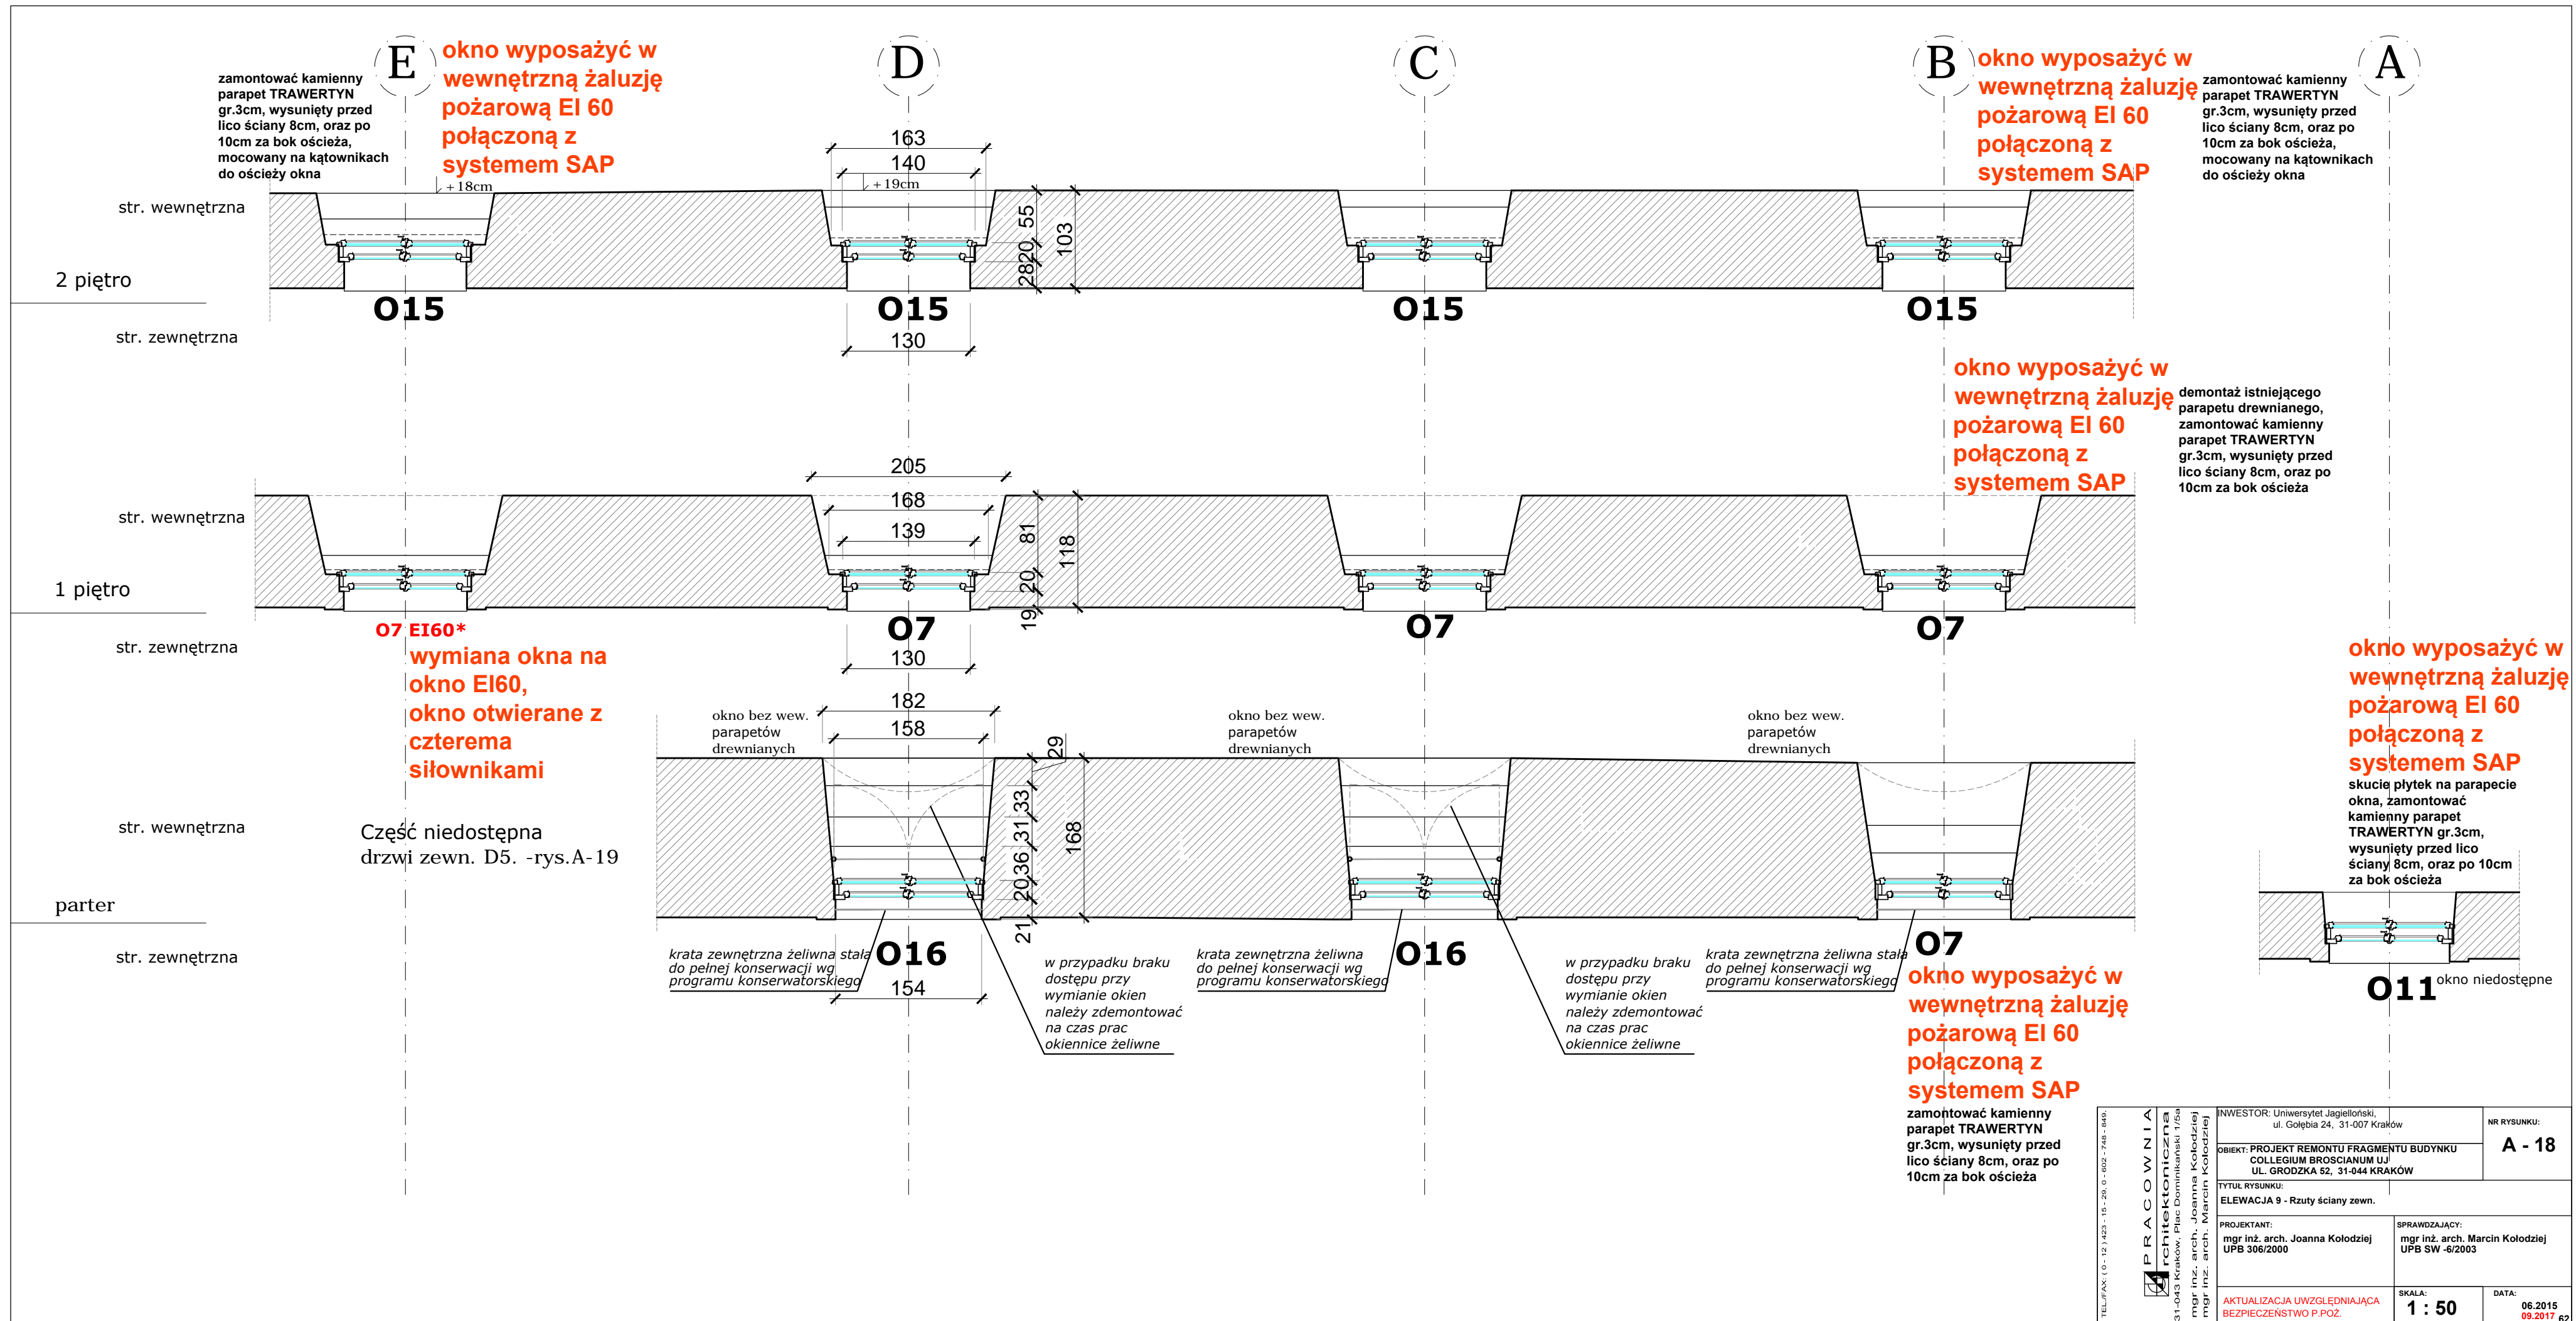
E

D

C

B

A

zamontować kamienny parapet TRAWERTYN gr.3cm, wysunięty przed lico ściany 8cm, oraz po 10cm za bok ościeża, mocowany na kątownikach do ościeży okna

okno wyposażyć w wewnętrzną żaluzję pożarową EI 60 połączoną z systemem SAP

okno wyposażyć w wewnętrzną żaluzję pożarową EI 60 połączoną z systemem SAP

zamontować kamienny parapet TRAWERTYN gr.3cm, wysunięty przed lico ściany 8cm, oraz po 10cm za bok ościeża, mocowany na kątownikach do ościeży okna

163
140
+18cm
+19cm

str. wewnętrzna

2 piętro

str. zewnętrzna

55
103
28
20

O15 O15 O15 O15

130

okno wyposażyć w wewnętrzną żaluzję pożarową EI 60 połączoną z systemem SAP

demontaż istniejącego parapetu drewnianego, zamontować kamienny parapet TRAWERTYN gr.3cm, wysunięty przed lico ściany 8cm, oraz po 10cm za bok ościeża

205
168
139
81
118
20
19

str. wewnętrzna

1 piętro

str. zewnętrzna

O7 EI60*

O7 O7 O7

130

wymiana okna na okno EI60, okno otwierane z czterema siłownikami

okno wyposażyć w wewnętrzną żaluzję pożarową EI 60 połączoną z systemem SAP
skucie płytek na parapecie okna, zamontować kamienny parapet TRAWERTYN gr.3cm, wysunięty przed lico ściany 8cm, oraz po 10cm za bok ościeża

182
158
29
33
31
36
20
21
168

okno bez wew. parapetów drewnianych

okno bez wew. parapetów drewnianych

okno bez wew. parapetów drewnianych

str. wewnętrzna

Część niedostępna drzwi zewn. D5. -rys.A-19

parter

str. zewnętrzna

krata zewnętrzna żeliwna stała do pełnej konserwacji wg programu konserwatorskiego

O16

154

w przypadku braku dostępu przy wymianie okien należy zdemontować na czas prac okiennice żeliwne

krata zewnętrzna żeliwna do pełnej konserwacji wg programu konserwatorskiego

O16

w przypadku braku dostępu przy wymianie okien należy zdemontować na czas prac okiennice żeliwne

krata zewnętrzna żeliwna stała do pełnej konserwacji wg programu konserwatorskiego

O7

okno wyposażyć w wewnętrzną żaluzję pożarową EI 60 połączoną z systemem SAP
zamontować kamienny parapet TRAWERTYN gr.3cm, wysunięty przed lico ściany 8cm, oraz po 10cm za bok ościeża

O11 okno niedostępne

TEL./FAX. ( 0 - 12 ) 423 - 15 - 29, 0 - 602 - 748 - 849,
PRACOWNIA Architektoniczna
31-043 Kraków, Plac Dominikański 1/5a
mgr inż. arch. Joanna Kołodziej
mgr inż. arch. Marcin Kołodziej

INWESTOR: Uniwersytet Jagielloński, ul. Gołębia 24, 31-007 Kraków

NR RYSUNKU:
A - 18

OBIEKT: PROJEKT REMONTU FRAGMENTU BUDYNKU COLLEGIUM BROSCIANUM UJ UL. GRODZKA 52, 31-044 KRAKÓW

TYTUŁ RYSUNKU:
ELEWACJA 9 - Rzuty ściany zewn.

PROJEKTANT:
mgr inż. arch. Joanna Kołodziej UPB 306/2000

SPRAWDZAJĄCY:
mgr inż. arch. Marcin Kołodziej UPB SW -6/2003

AKTUALIZACJA UWZGLĘDNIAJĄCA BEZPIECZEŃSTWO P.POŻ.

SKALA:
1 : 50

DATA:
06.2015
09.2017